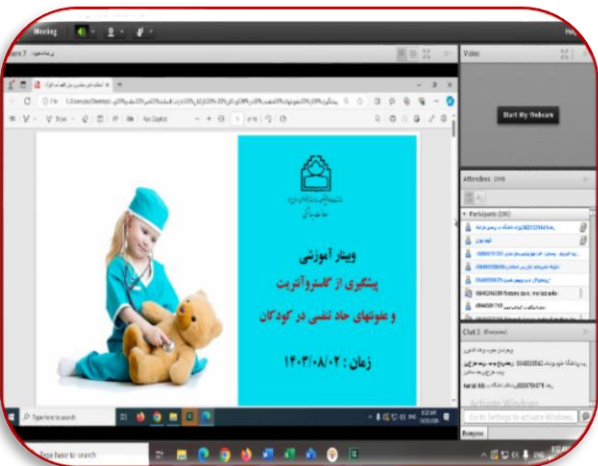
Meeting

Video

Start My Webcam

Attendees

Participants

Chat

وبینار آموزشی
پیشگیری از گاستروآنتریت
و عفونتهای حاد تنفسی در کودکان
زمان : ۱۴۰۳/۰۸/۰۲

Type here to search

Activate Windows
Go to Settings to activate Windows.

Type here to search